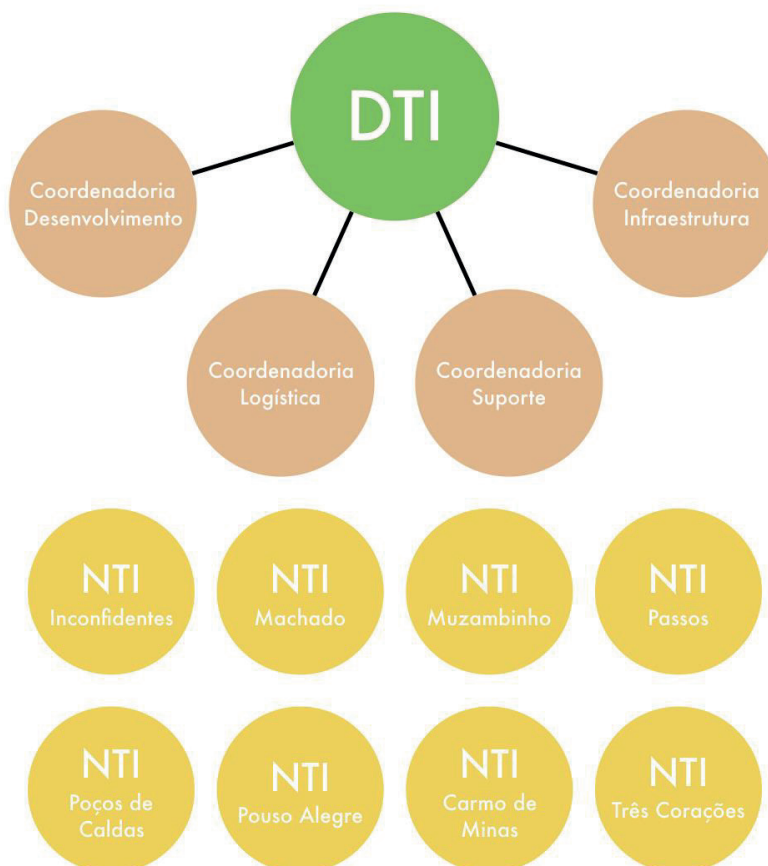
DTI

Coordenadoria Desenvolvimento

Coordenadoria Infraestrutura

Coordenadoria Logística

Coordenadoria Suporte

NTI Inconfidentes

NTI Machado

NTI Muzambinho

NTI Passos

NTI Poços de Caldas

NTI Pouso Alegre

NTI Carmo de Minas

NTI Três Corações